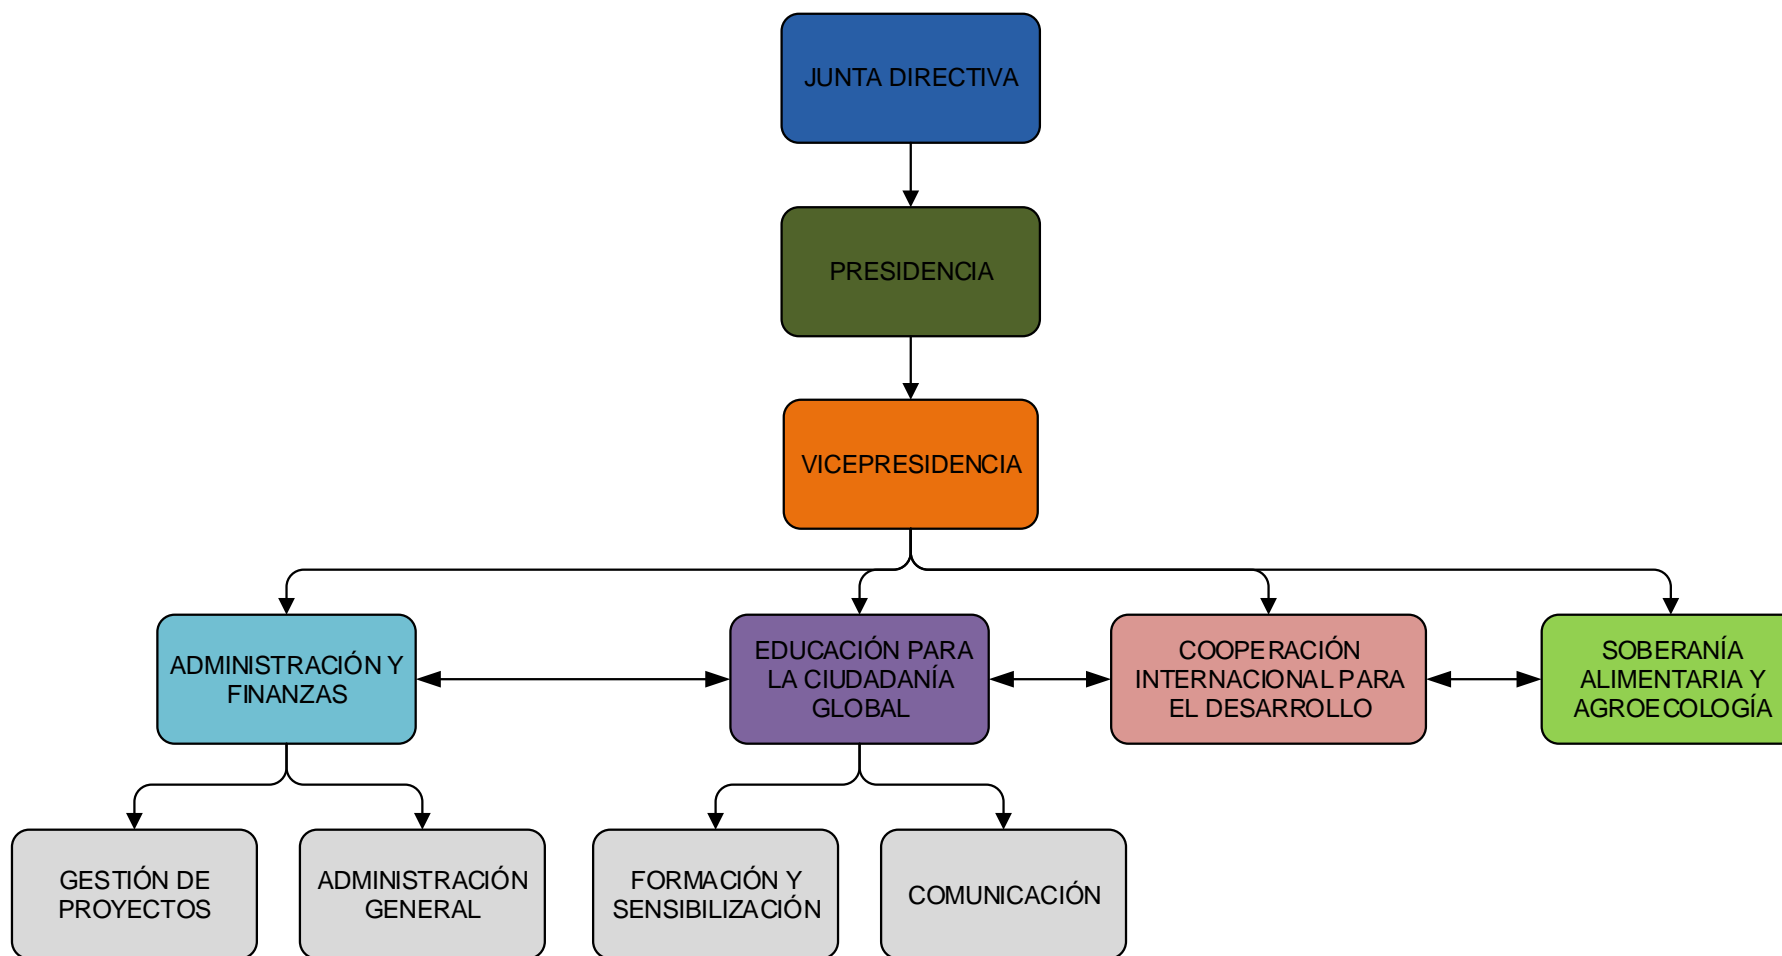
JUNTA DIRECTIVA

PRESIDENCIA

VICEPRESIDENCIA

ADMINISTRACIÓN Y FINANZAS

EDUCACIÓN PARA LA CIUDADANÍA GLOBAL

COOPERACIÓN INTERNACIONAL PARA EL DESARROLLO

SOBERANÍA ALIMENTARIA Y AGROECOLOGÍA

GESTIÓN DE PROYECTOS

ADMINISTRACIÓN GENERAL

FORMACIÓN Y SENSIBILIZACIÓN

COMUNICACIÓN